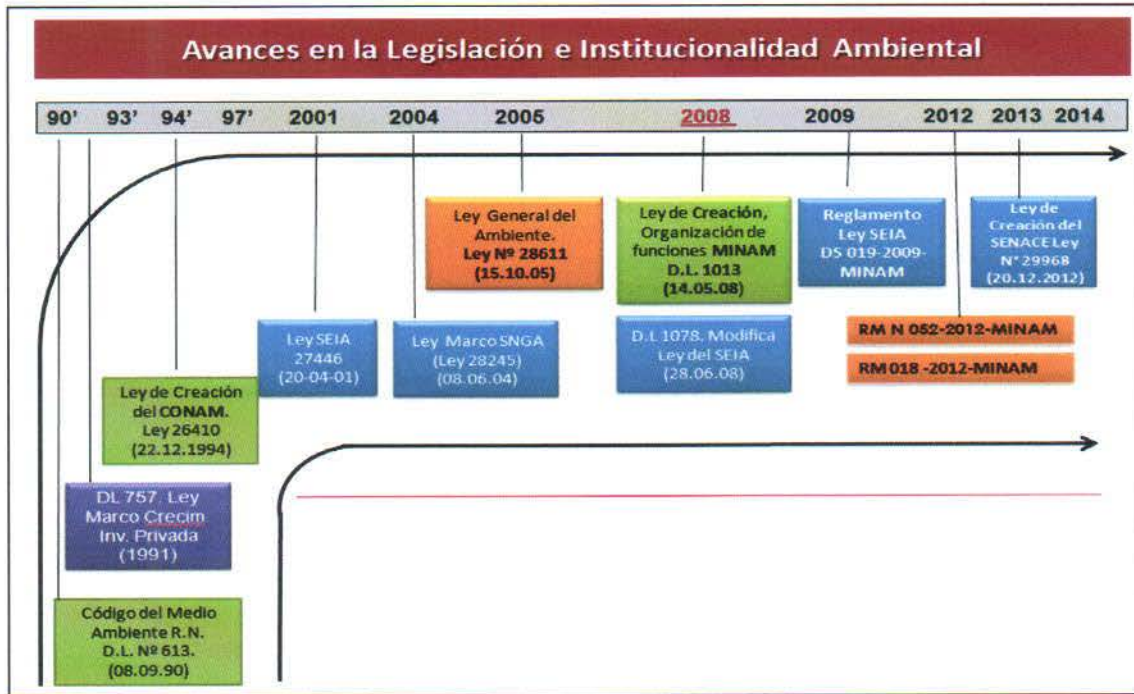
Avances en la Legislación e Institucionalidad Ambiental

90' 93' 94' 97' 2001 2004 2005 2008 2009 2012 2013 2014

Ley General del Ambiente. Ley Nº 28611 (15.10.05)

Ley de Creación, Organización de funciones MINAM D.L. 1013 (14.05.08)

Reglamento Ley SEIA DS 019-2009-MINAM

Ley de Creación del SENACE Ley N° 29968 (20.12.2012)

Ley SEIA 27446 (20-04-01)

Ley Marco SNGA (Ley 28245) (08.06.04)

D.L 1078. Modifica Ley del SEIA (28.06.08)

RM N 052-2012-MINAM

RM 018 -2012-MINAM

Ley de Creación del CONAM. Ley 26410 (22.12.1994)

DL 757. Ley Marco Crecim Inv. Privada (1991)

Código del Medio Ambiente R.N. D.L. Nº 613. (08.09.90)